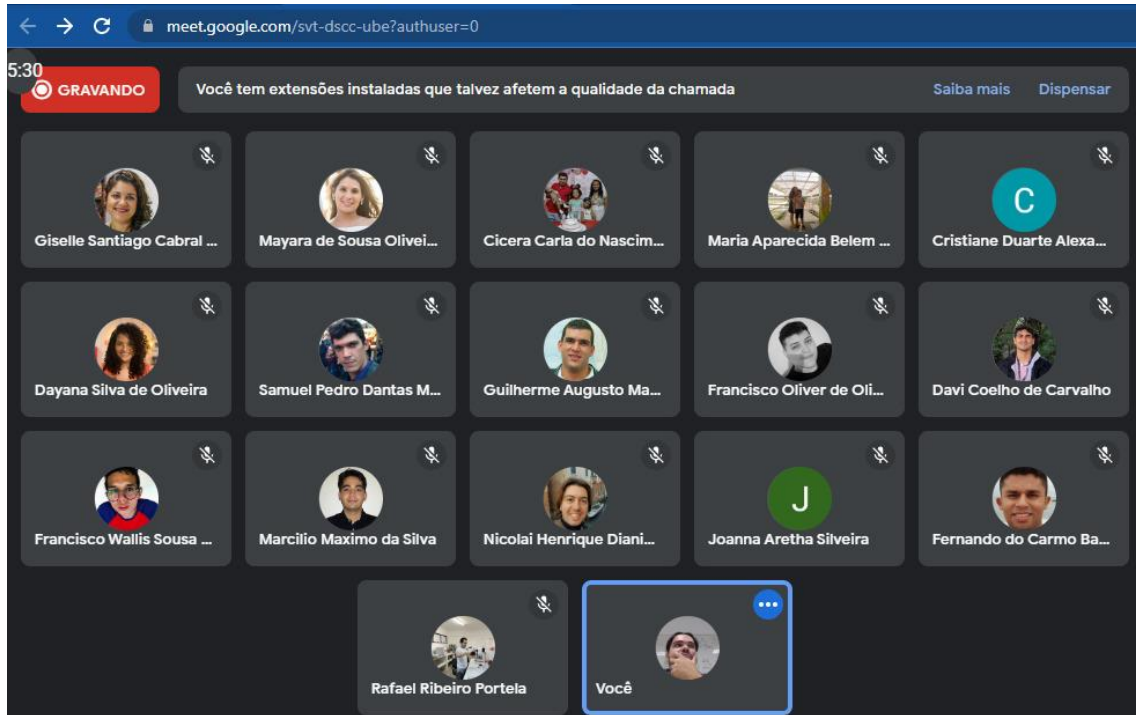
meet.google.com/svt-dscc-ube?authuser=0

5:30

GRAVANDO

Você tem extensões instaladas que talvez afetem a qualidade da chamada

Saiba mais

Dispensar

Giselle Santiago Cabral ...

Mayara de Sousa Olivei...

Cicera Carla do Nascim...

Maria Aparecida Belem ...

C

Cristiane Duarte Alexa...

Dayana Silva de Oliveira

Samuel Pedro Dantas M...

Guilherme Augusto Ma...

Francisco Oliver de Oli...

Davi Coelho de Carvalho

Francisco Wallis Sousa ...

Marcilio Maximo da Silva

Nicolai Henrique Diani...

J

Joanna Aretha Silveira

Fernando do Carmo Ba...

Rafael Ribeiro Portela

Você